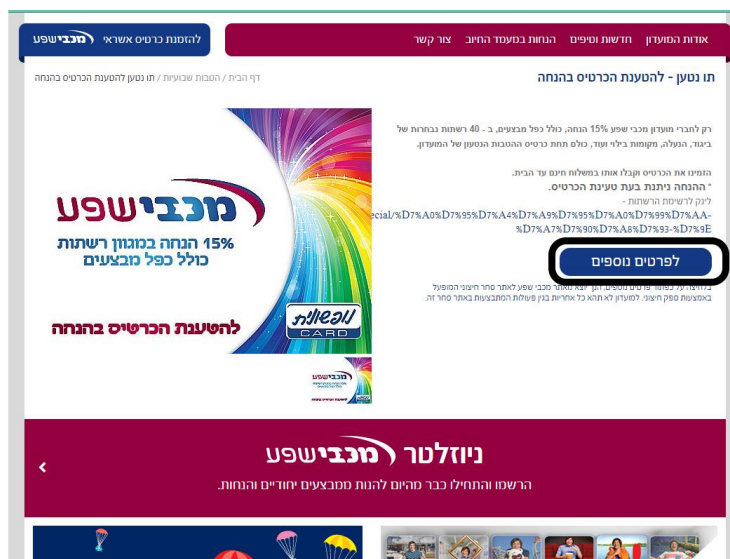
אודות המועדון חדשות וטיפים הנחות במעמד החיוב צור קשר

להזמנת כרטיס אשראי מכבי שפע

תו נטען - להטענת הכרטיס בהנחה

דף הבית / הטבות שבועיות / תו נטען להטענת הכרטיס בהנחה

רק לחברי מועדון מכבי שפע 15% הנחה, כולל כפל מבצעים, ב - 40 רשתות נבחרות של ביגוד, הנעלה, מקומות בילוי ועוד, כולם תחת כרטיס ההטבות הנטען של המועדון.

הזמינו את הכרטיס וקבלו אותו במשלוח חינם עד הבית.
* ההנחה ניתנת בעת טעינת הכרטיס.
לינק לרשימת הרשתות -
ecial/%D7%A0%D7%95%D7%A4%D7%A9%D7%95%D7%A0%D7%99%D7%AA-%D7%A7%D7%90%D7%A8%D7%93-%D7%9E

לפרטים נוספים

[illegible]
באמצעות ספק חיצוני. למועדון לא תהא כל אחריות בגין פעולות המתבצעות באתר סחר זה.

מכבי שפע
15% הנחה במגוון רשתות
כולל כפל מבצעים
נופשונית CARD
להטענת הכרטיס בהנחה

מכבי שפע

ניוזלטר מכבי שפע
הרשמו והתחילו כבר מהיום להנות ממבצעים יחודיים והנחות.